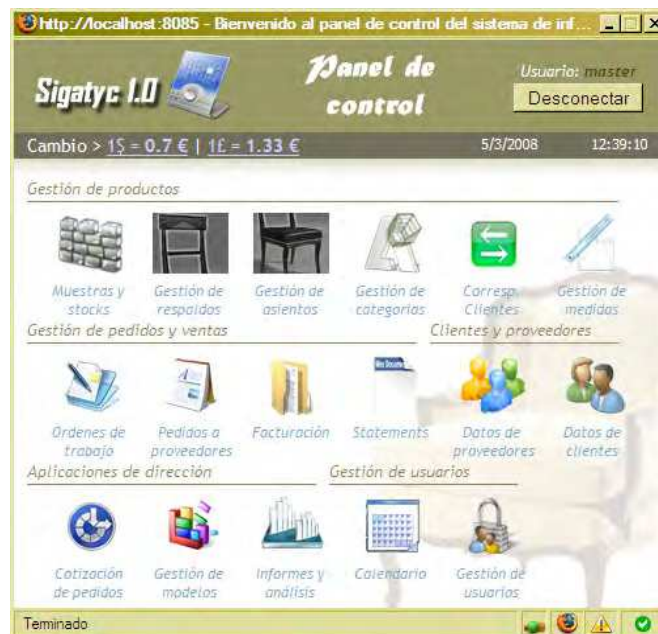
http://localhost:8085 - Bienvenido al panel de control del sistema de inf...

Sigatyc 1.0

Panel de control

Usuario: master
Desconectar

Cambio > 1$ = 0.7 € | 1£ = 1.33 €
5/3/2008
12:39:10

Gestión de productos

Muestras y stocks
Gestión de respaldos
Gestión de asientos
Gestión de categorías
Corresp. Clientes
Gestión de medidas

Gestión de pedidos y ventas

Clientes y proveedores

Ordenes de trabajo
Pedidos a proveedores
Facturación
Statements
Datos de proveedores
Datos de clientes

Aplicaciones de dirección

Gestión de usuarios

Cotización de pedidos
Gestión de modelos
Informes y análisis
Calendario
Gestión de usuarios

Terminado